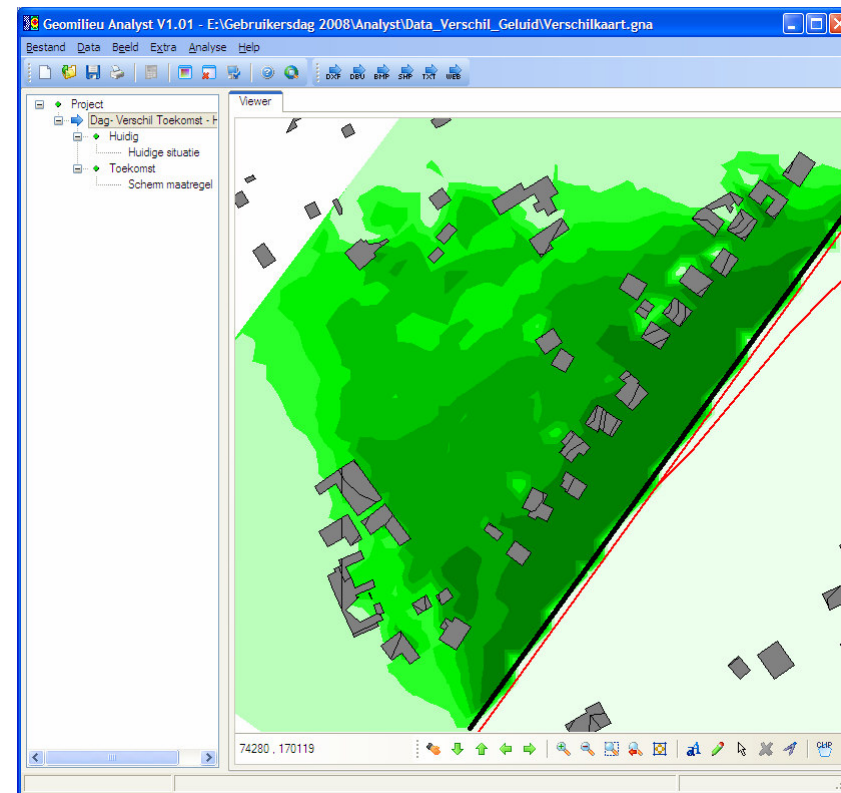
Geomilieu Analyst V1.01 - E:\Gebruikersdag 2008\Analyst\Data_Verschil_Geluid\Verschilkaart.gna

Bestand Data Beeld Extra Analyse Help

DXF DBU BMP SHP TXT WEB

Project
Dag- Verschil Toekomst - H
Huidig
Huidige situatie
Toekomst
Scherm maatregel

Viewer

74280 , 170119

CLIP